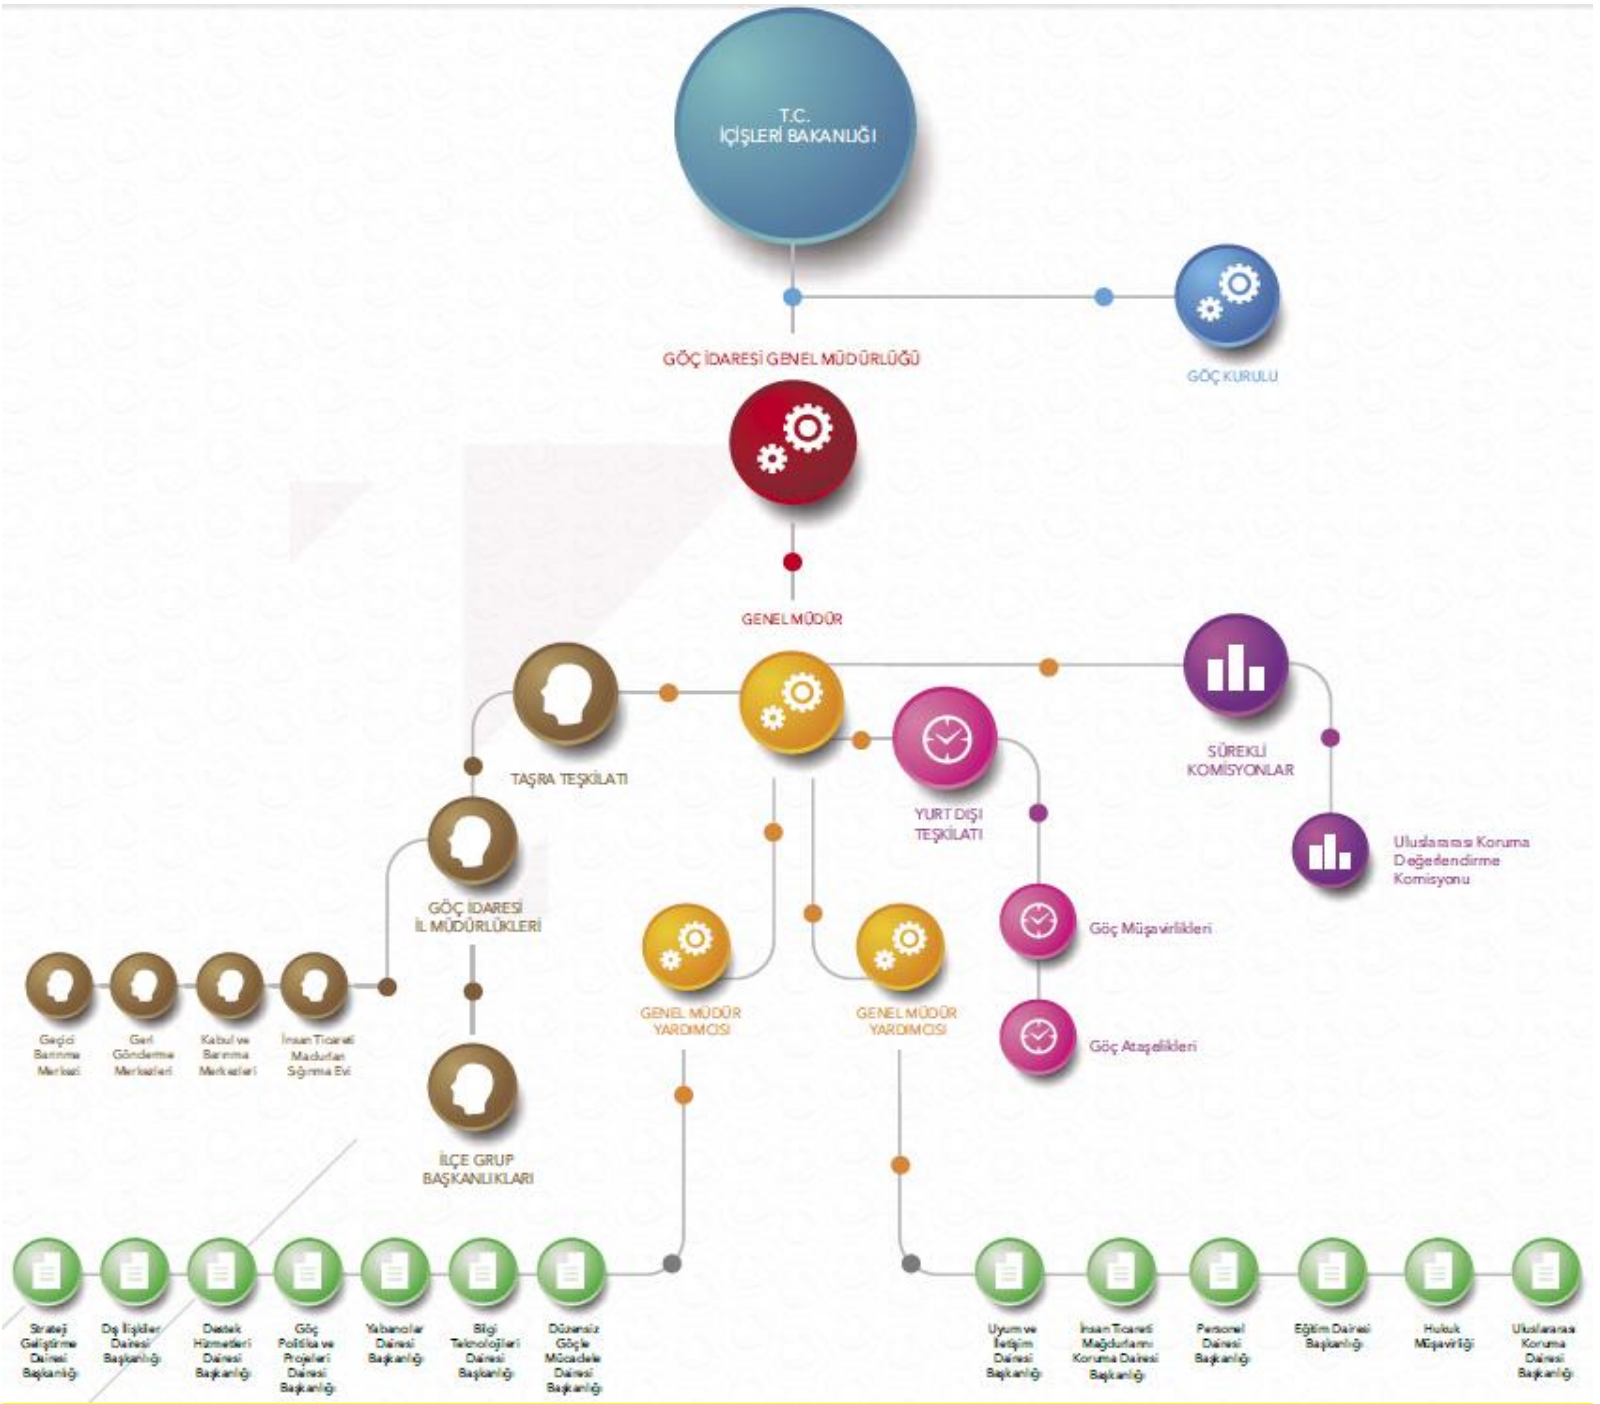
T.C.
İÇİŞLERİ BAKANLIĞI

GÖÇ İDARESİ GENEL MÜDÜRLÜĞÜ

GÖÇ KURULU

GENEL MÜDÜR

TAŞRA TEŞKİLATI

YURT DIŞI TEŞKİLATI

SÜREKLİ KOMİSYONLAR

Uluslararası Koruma Değerlendirme Komisyonu

GÖÇ İDARESİ İL MÜDÜRLÜKLERİ

Göç Müşavirlikleri

Göç Ataşelikleri

GENEL MÜDÜR YARDIMCISI

GENEL MÜDÜR YARDIMCISI

Geçici Barınma Merkezi

Geri Gönderme Merkezleri

Kabul ve Barınma Merkezleri

İnsan Ticareti Mağdurları Sığınma Evi

İLÇE GRUP BAŞKANLIKLARI

Strateji Geliştirme Dairesi Başkanlığı

Dış İlişkiler Dairesi Başkanlığı

Destek Hizmetleri Dairesi Başkanlığı

Göç Politika ve Projeleri Dairesi Başkanlığı

Yabancılar Dairesi Başkanlığı

Bilgi Teknolojileri Dairesi Başkanlığı

Düzensiz Göçle Mücadele Dairesi Başkanlığı

Uyum ve İletişim Dairesi Başkanlığı

İnsan Ticareti Mağdurlarını Koruma Dairesi Başkanlığı

Personel Dairesi Başkanlığı

Eğitim Dairesi Başkanlığı

Hukuk Müşavirliği

Uluslararası Koruma Dairesi Başkanlığı